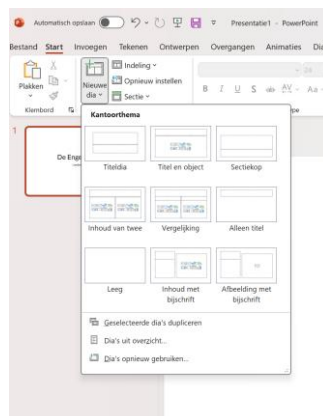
Automatisch opslaan Presentatie1 - PowerPoint

Bestand Start Invoegen Tekenen Ontwerpen Overgangen Animaties Dia

Plakken Klembord Nieuwe dia Indeling Opnieuw instellen Sectie

1 De Enge

Kantoorthema

Titeldia
Titel en object
Sectiekop
Inhoud van twee
Vergelijking
Alleen titel
Leeg
Inhoud met bijschrift
Afbeelding met bijschrift

Geselecteerde dia's dupliceren
Dia's uit overzicht...
Dia's opnieuw gebruiken...